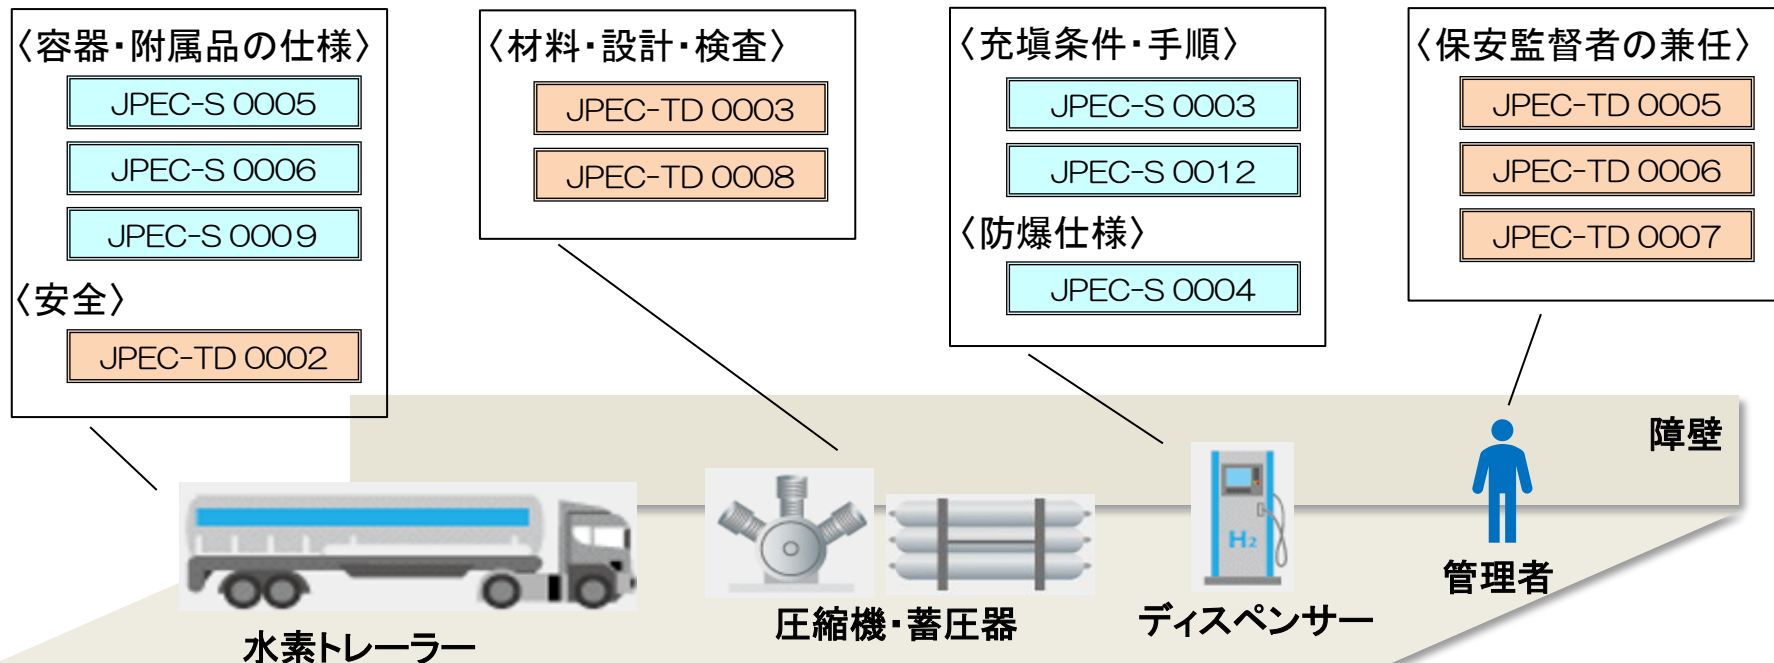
〈容器・附属品の仕様〉

JPEC-S 0005

JPEC-S 0006

JPEC-S 0009

〈安全〉

JPEC-TD 0002

〈材料・設計・検査〉

JPEC-TD 0003

JPEC-TD 0008

〈充填条件・手順〉

JPEC-S 0003

JPEC-S 0012

〈防爆仕様〉

JPEC-S 0004

〈保安監督者の兼任〉

JPEC-TD 0005

JPEC-TD 0006

JPEC-TD 0007

障壁

H₂

水素トレーラー

圧縮機・蓄圧器

ディスペンサー

管理者